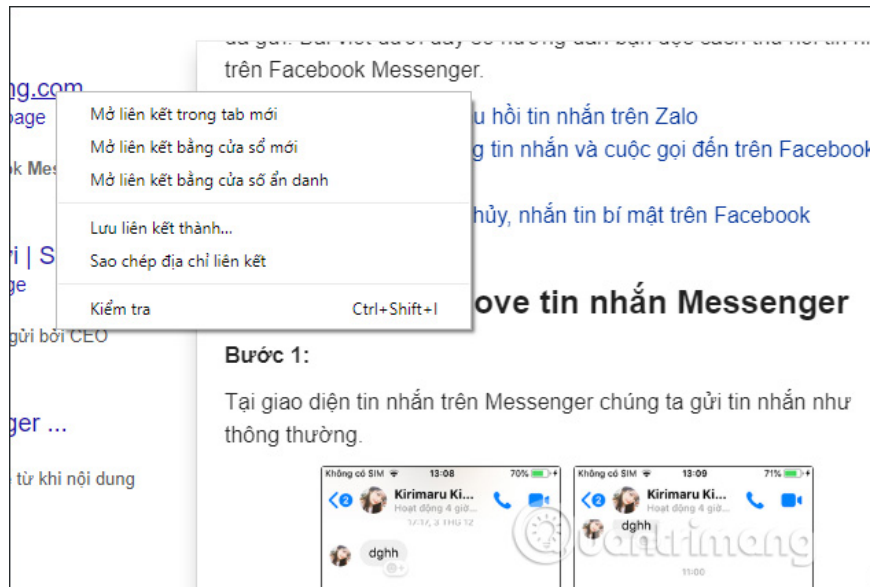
da gửi. Bài viết dưới đây sẽ hướng dẫn bạn đọc cách thu hồi tin nhắn trên Facebook Messenger.

ng.com
page

k Mes

ri | S
ge

gửi bởi CEO

ger ...

từ khi nội dung

Mở liên kết trong tab mới
Mở liên kết bằng cửa sổ mới
Mở liên kết bằng cửa sổ ẩn danh

Lưu liên kết thành...
Sao chép địa chỉ liên kết

Kiểm tra Ctrl+Shift+I

u hồi tin nhắn trên Zalo
g tin nhắn và cuộc gọi đến trên Facebook
hủy, nhắn tin bí mật trên Facebook

ove tin nhắn Messenger

Bước 1:

Tại giao diện tin nhắn trên Messenger chúng ta gửi tin nhắn như thông thường.

Không có SIM 13:08 70%
2 Kirimaru Ki...
Hoạt động 4 giờ...
dghh

Không có SIM 13:09 71%
2 Kirimaru Ki...
Hoạt động 4 giờ...
dghh
11:00

Quantrimang